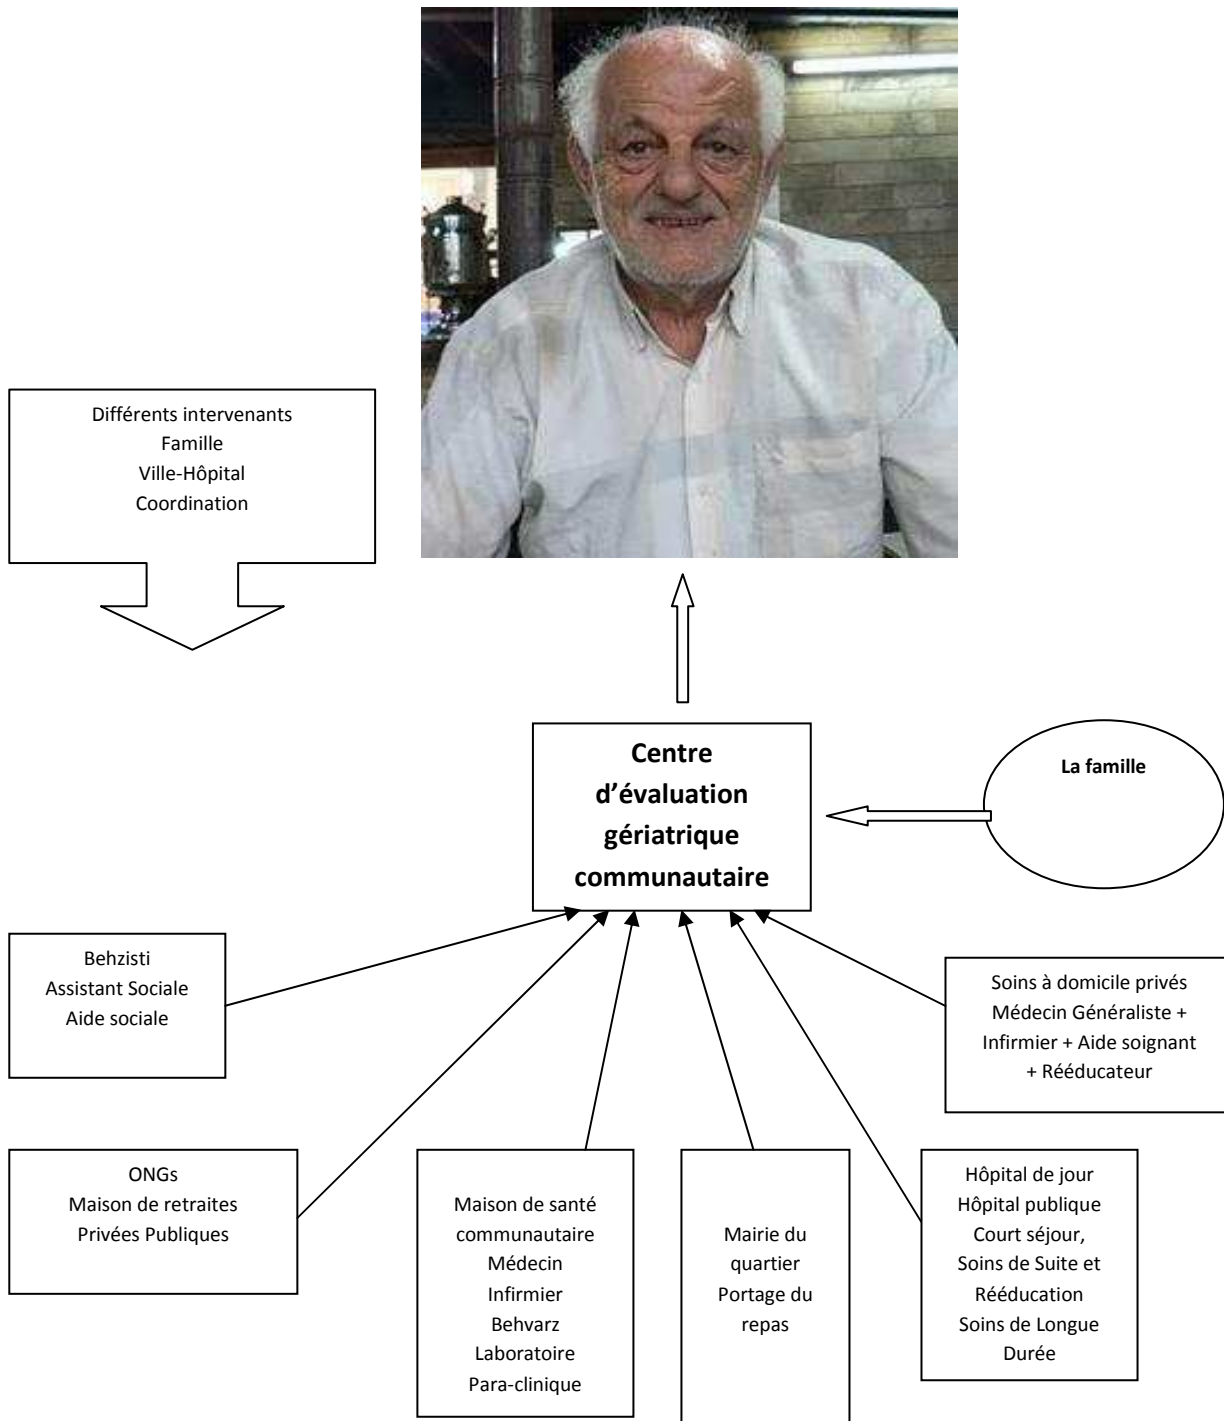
Différents intervenants
Famille
Ville-Hôpital
Coordination

Centre d'évaluation gériatrique communautaire

La famille

Behzisti
Assistant Sociale
Aide sociale

Soins à domicile privés
Médecin Généraliste + Infirmier + Aide soignant + Rééducateur

ONGs
Maison de retraites
Privées Publiques

Maison de santé communautaire
Médecin
Infirmier
Behvarz
Laboratoire
Para-clinique

Mairie du quartier
Portage du repas

Hôpital de jour
Hôpital publique
Court séjour,
Soins de Suite et Rééducation
Soins de Longue Durée